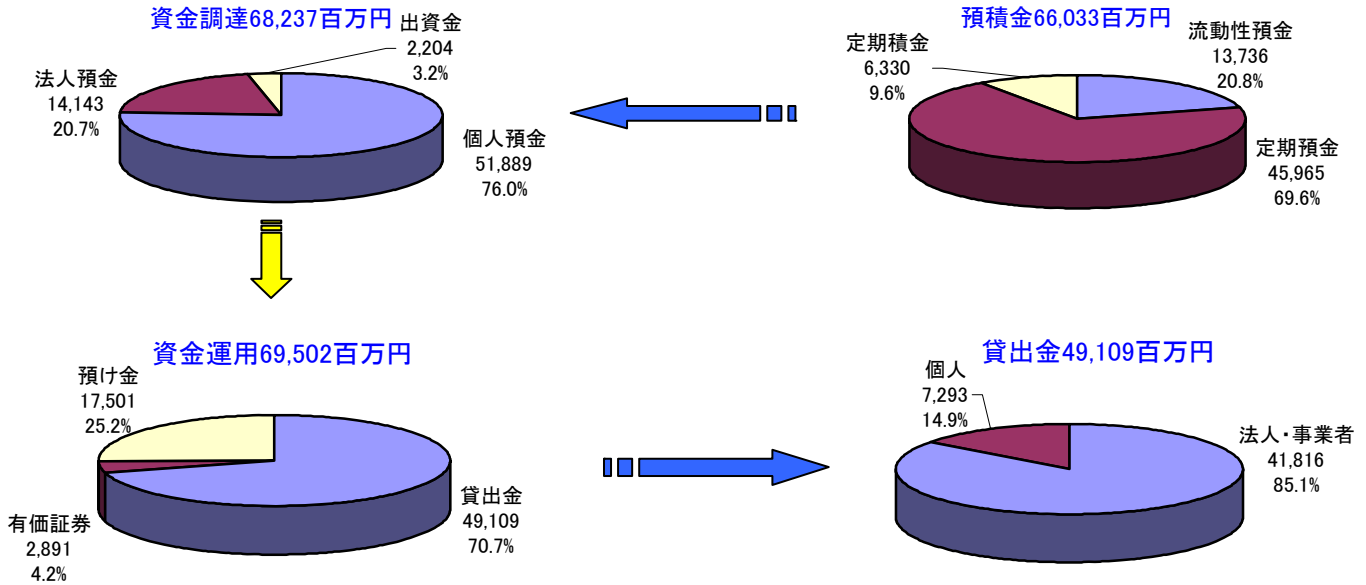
資金調達68,237百万円

出資金
2,204
3.2%

法人預金
14,143
20.7%

個人預金
51,889
76.0%

預積金66,033百万円

定期積金
6,330
9.6%

流動性預金
13,736
20.8%

定期預金
45,965
69.6%

資金運用69,502百万円

預け金
17,501
25.2%

有価証券
2,891
4.2%

貸出金
49,109
70.7%

貸出金49,109百万円

個人
7,293
14.9%

法人・事業者
41,816
85.1%